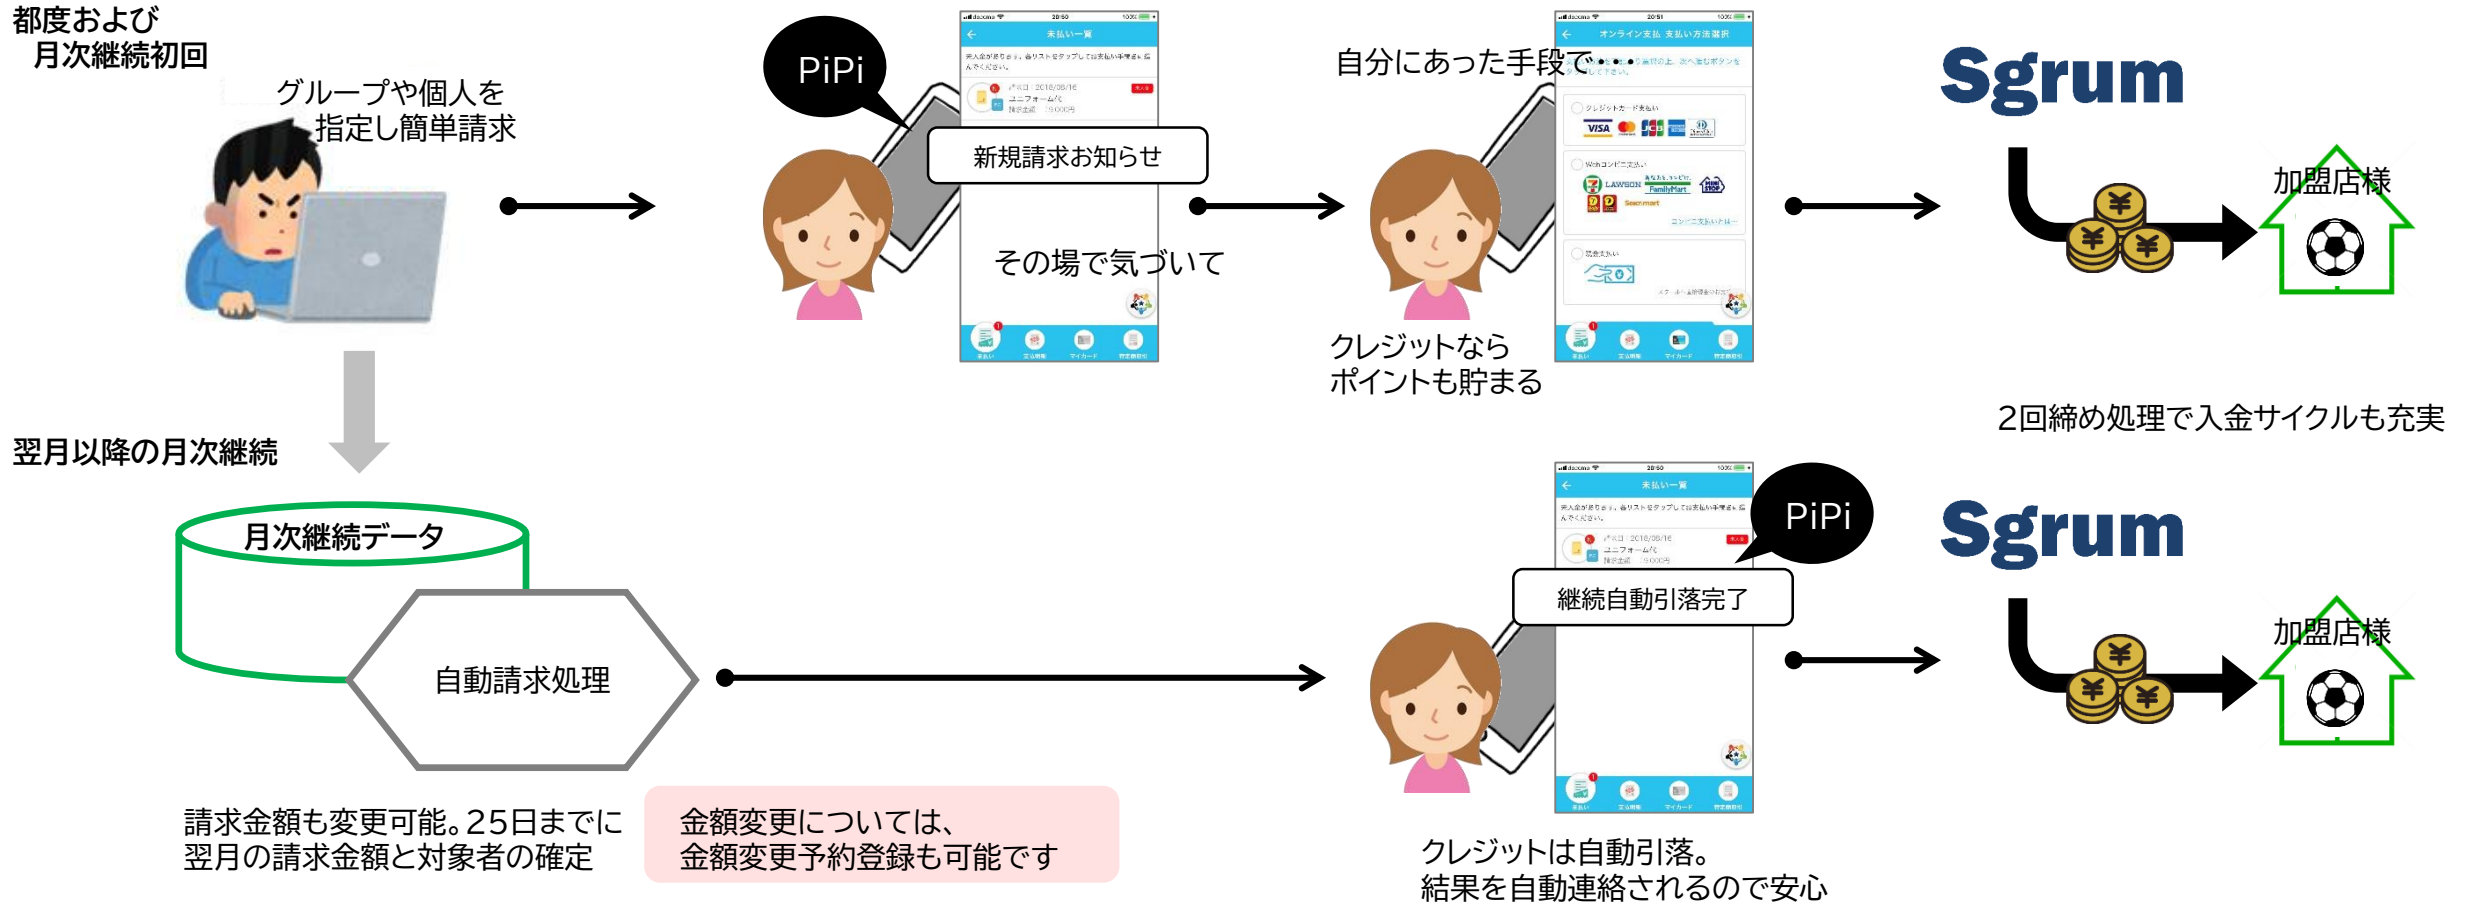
都度および
月次継続初回

グループや個人を
指定し簡単請求

PiPi

未払い一覧

新規請求お知らせ

その場で気づいて

自分にあった手段で

オンライン支払 支払い方法選択

クレジットカード支払い

VISA

Webコンビニ支払い

LAWSON FamilyMart

クレジットなら
ポイントも貯まる

Sgrum

加盟店様

2回締め処理で入金サイクルも充実

翌月以降の月次継続

月次継続データ

自動請求処理

未払い一覧

PiPi

継続自動引落完了

Sgrum

加盟店様

請求金額も変更可能。25日までに
翌月の請求金額と対象者の確定

金額変更については、
金額変更予約登録も可能です

クレジットは自動引落。
結果を自動連絡されるので安心